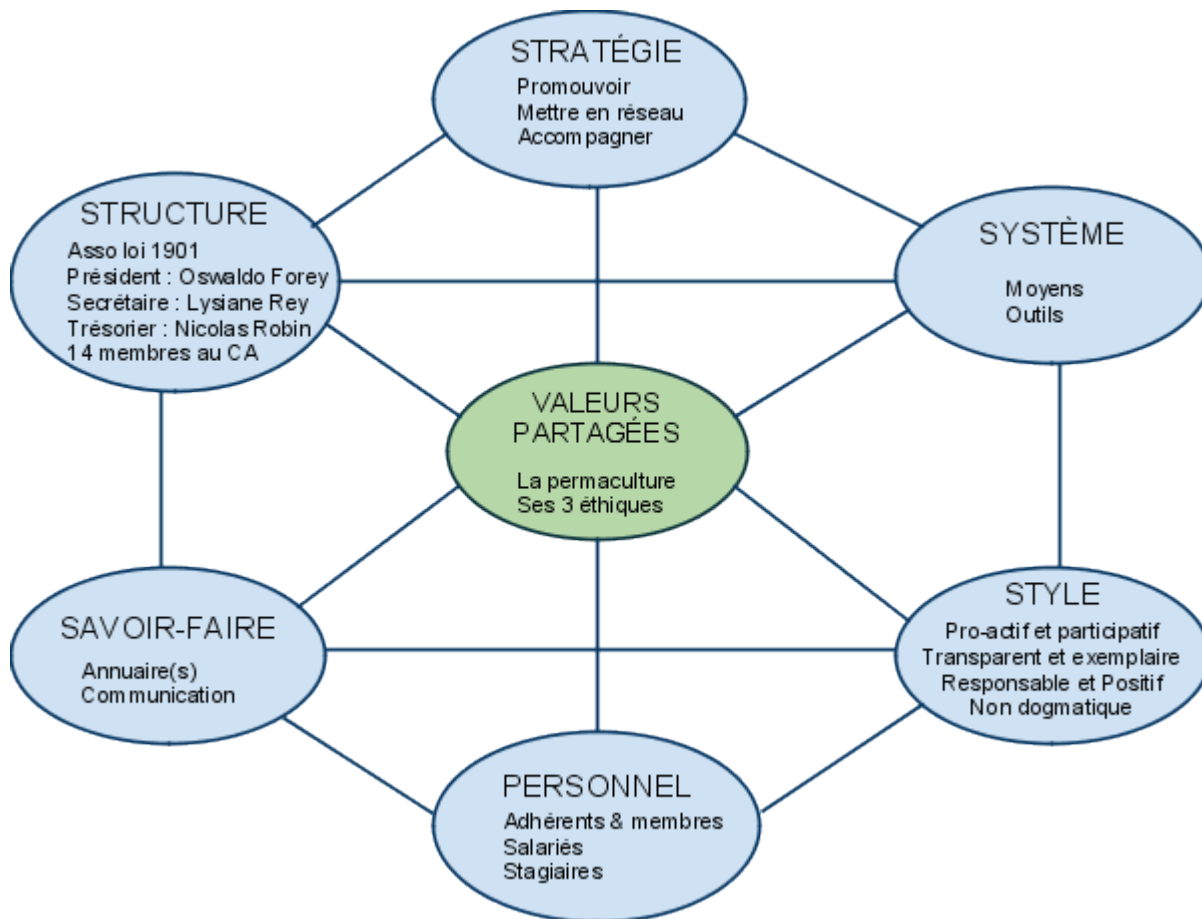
STRATÉGIE
Promouvoir
Mettre en réseau
Accompagner

STRUCTURE
Asso loi 1901
Président : Oswaldo Forey
Secrétaire : Lysiane Rey
Trésorier : Nicolas Robin
14 membres au CA

SYSTÈME
Moyens
Outils

VALEURS PARTAGÉES
La permaculture
Ses 3 éthiques

SAVOIR-FAIRE
Annuaire(s)
Communication

STYLE
Pro-actif et participatif
Transparent et exemplaire
Responsable et Positif
Non dogmatique

PERSONNEL
Adhérents & membres
Salariés
Stagiaires